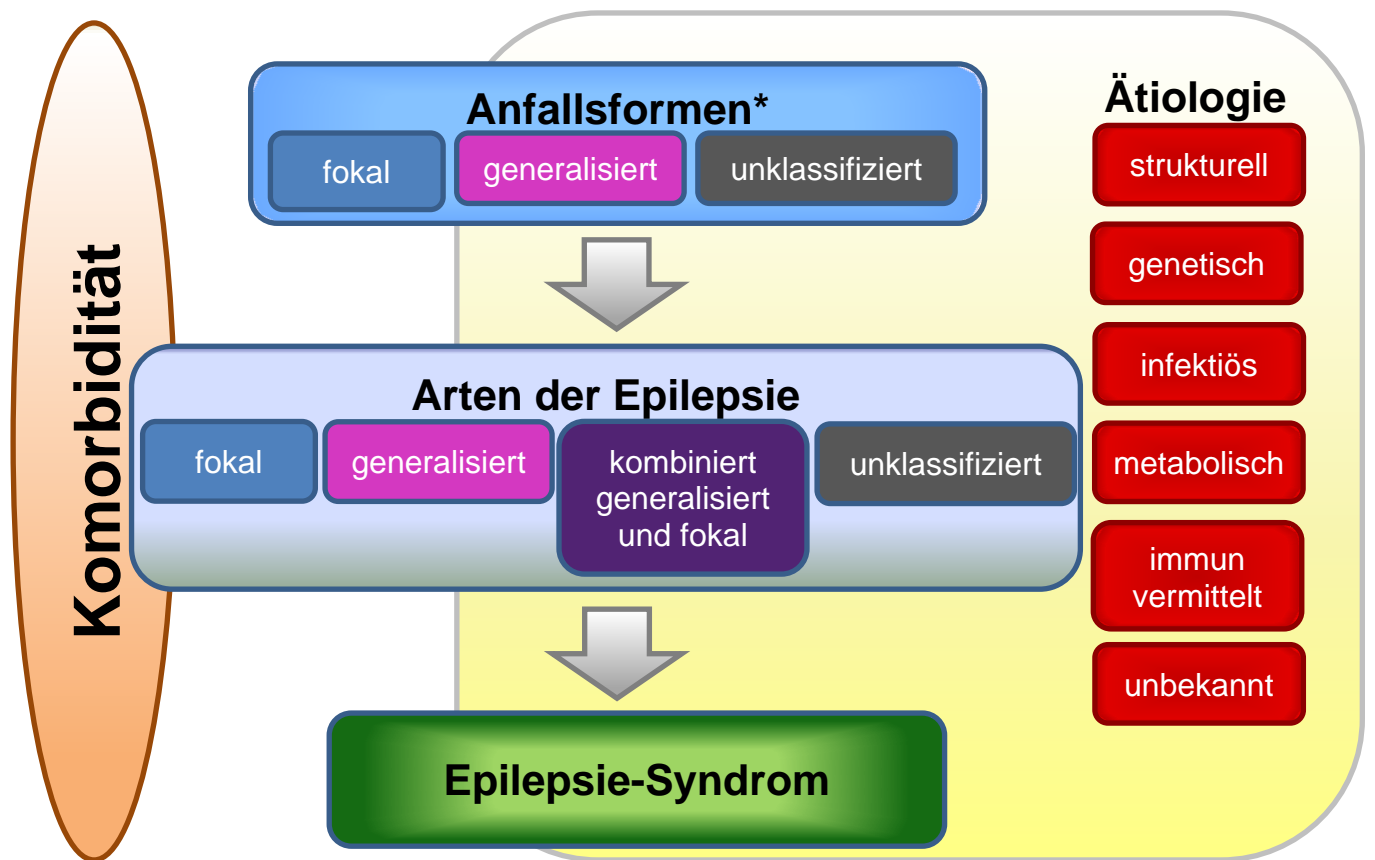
Komorbidität

Anfallsformen*

fokal

generalisiert

unklassifiziert

Arten der Epilepsie

fokal

generalisiert

kombiniert generalisiert und fokal

unklassifiziert

Epilepsie-Syndrom

Ätiologie

strukturell

genetisch

infektiös

metabolisch

immun vermittelt

unbekannt